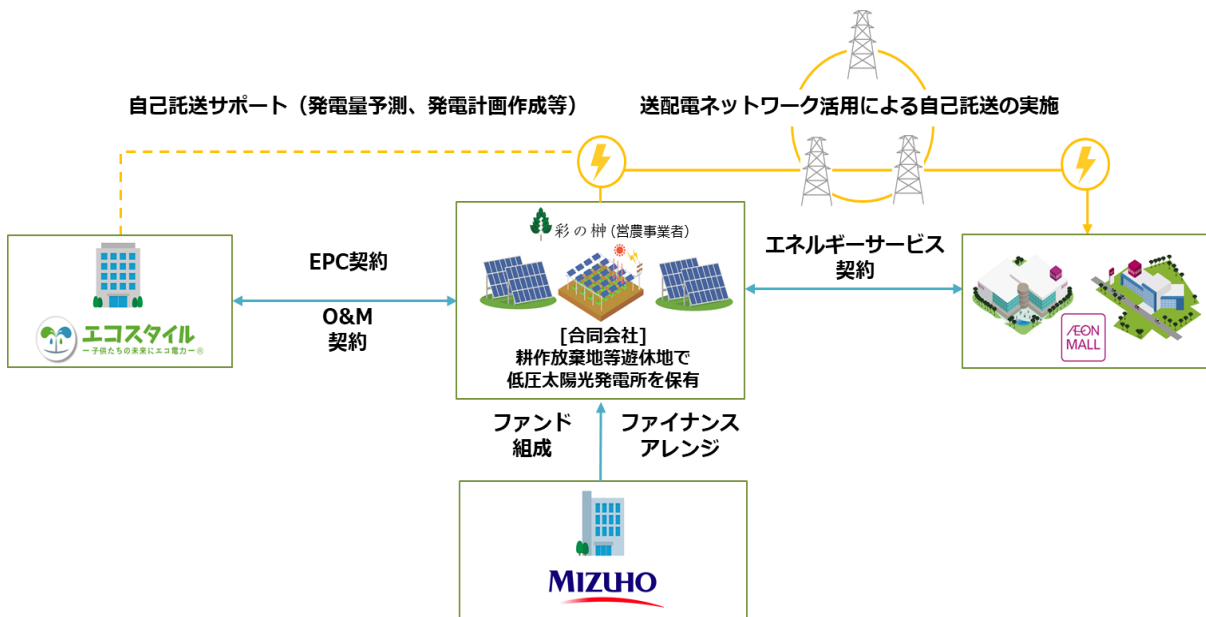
自己託送サポート（発電量予測、発電計画作成等）

送配電ネットワーク活用による自己託送の実施

エコスタイル
ー子供たちの未来にエコ電力ー®

EPC契約

O&M
契約

彩の榊（営農事業者）

[合同会社]
耕作放棄地等遊休地で
低圧太陽光発電所を保有

エネルギーサービス
契約

AEON
MALL

ファンド
組成

ファイナンス
アレンジ

MIZUHO